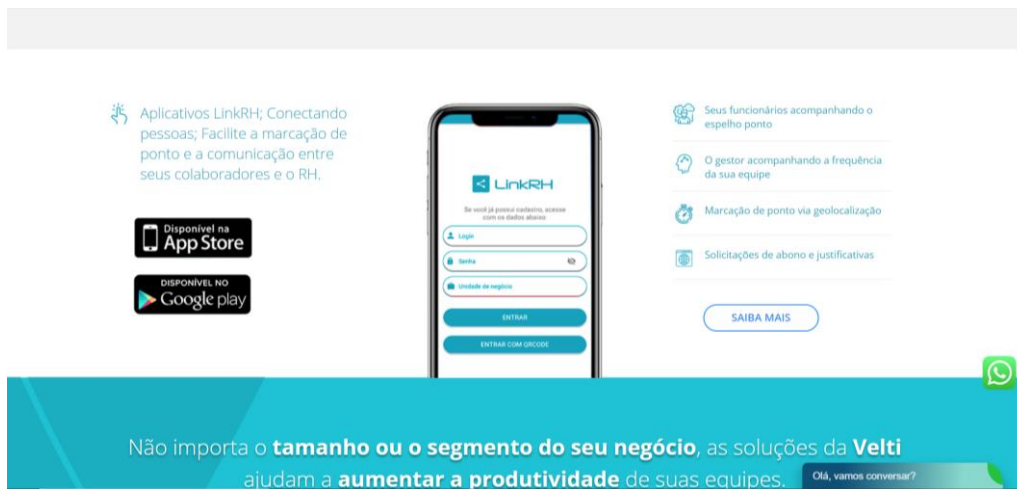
Aplicativos LinkRH; Conectando pessoas; Facilite a marcação de ponto e a comunicação entre seus colaboradores e o RH.

Disponível na App Store

DISPONÍVEL NO Google play

LinkRH

Se você já possui cadastro, acesse com os dados abaixo

Login

Senha

Unidade de negócio

ENTRAR

ENTRAR COM QRCODE

Seus funcionários acompanhando o espelho ponto

O gestor acompanhando a frequência da sua equipe

Marcação de ponto via geolocalização

Solicitações de abono e justificativas

SAIBA MAIS

Não importa o **tamanho ou o segmento do seu negócio**, as soluções da **Velti** ajudam a **aumentar a produtividade** de suas equipes.

Olá, vamos conversar?